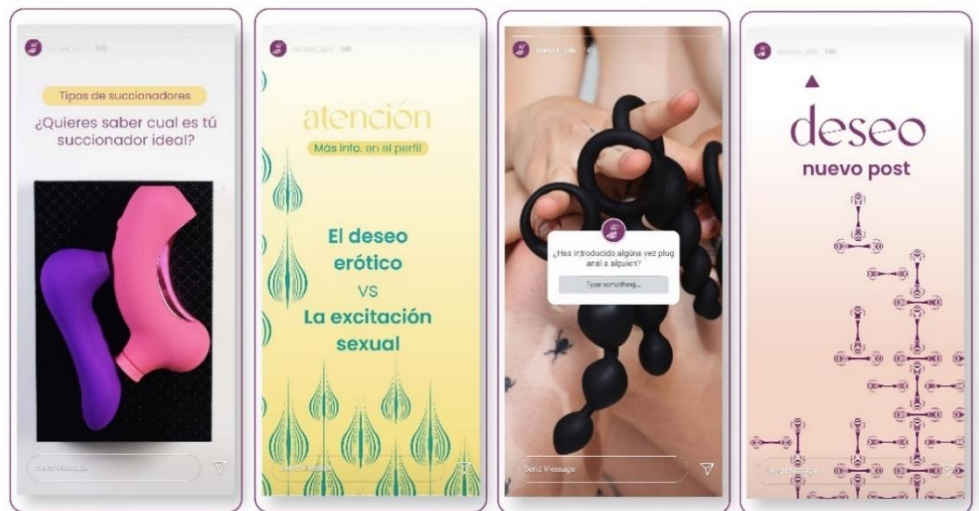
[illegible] 14h

Tipos de succionadores

¿Quieres saber cual es tú succionador ideal?

Send Message

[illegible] 14h

atención

Más info. en el perfil

El deseo erótico vs La excitación sexual

Send Message

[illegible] 14h

¿Has introducido alguna vez plug anal a alguien?

Type something...

Send Message

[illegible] 14h

deseo

nuevo post

Send Message